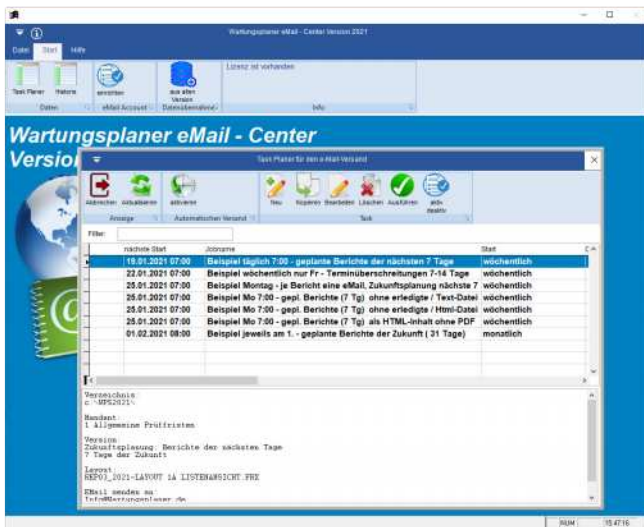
Wartungsplaner eMail - Center Version 2021

Datei Start Hilfe

Task Planer Historie Daten einrichten eMail Account aus alten Version Datenübernahme Lizenz ist vorhanden Info

Wartungsplaner eMail - Center
Versio

Task Planer für den e-Mail-Versand

Abbrechen Aktualisieren Anzeige aktivieren Automatischer Versand Neu Kopieren Bearbeiten Löschen Ausführen akti-/deaktiv Task

Filter:

| nächste Start | Jobname | Start |
|---|---|---|
| 19.01.2021 07:00 | Beispiel täglich 7:00 - geplante Berichte der nächsten 7 Tage | wöchentlich |
| 22.01.2021 07:00 | Beispiel wöchentlich nur Fr - Terminüberschreitungen 7-14 Tage | wöchentlich |
| 25.01.2021 07:00 | Beispiel Montag - je Bericht eine eMail, Zukunftsplanung nächste 7 | wöchentlich |
| 25.01.2021 07:00 | Beispiel Mo 7:00 - gepl. Berichte (7 Tg) ohne erledigte / Text-Datei | wöchentlich |
| 25.01.2021 07:00 | Beispiel Mo 7:00 - gepl. Berichte (7 Tg) ohne erledigte / Html-Datei | wöchentlich |
| 25.01.2021 07:00 | Beispiel Mo 7:00 - gepl. Berichte (7 Tg) als HTML-Inhalt ohne PDF | wöchentlich |
| 01.02.2021 08:00 | Beispiel jeweils am 1. - geplante Berichte der Zukunft ( 31 Tage) | monatlich |

Verzeichnis
c:\WPS2021\

Mandant:
1 Allgemeine Prüffristen

Version
Zukunftsplanung: Berichte der nächsten Tage
7 Tage der Zukunft

Layout:
REPO3_2021-LAYOUT 1A LISTENANSICHT.FRX

EMail senden an:
Info@Wartungsplaner.de

NUM 15:47:16